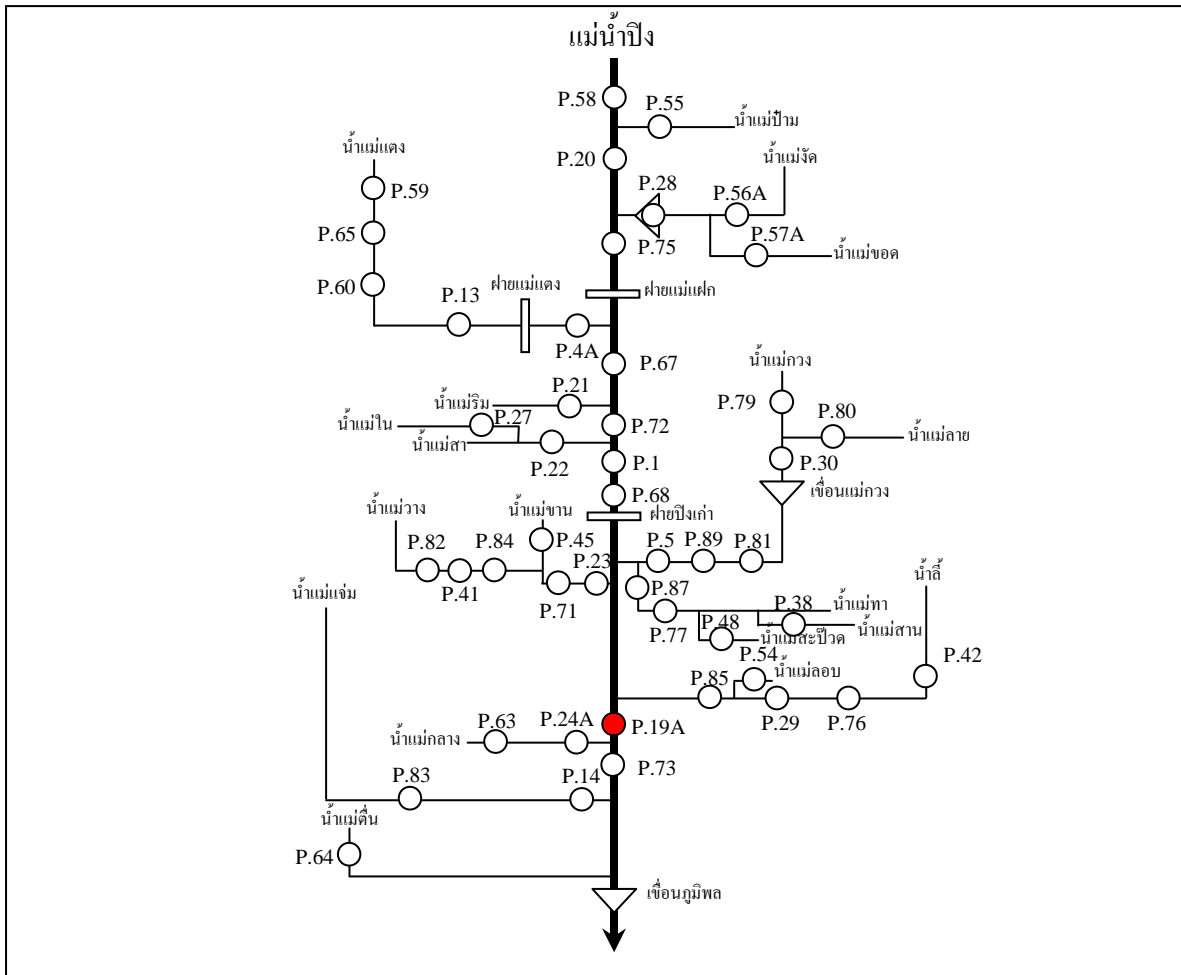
แม่น้ำปิง

P.58
P.55
น้ำแม่ป๋าม
P.20
น้ำแม่แตง
P.59
P.28
P.56A
น้ำแม่งัด
P.65
P.75
P.57A
น้ำแม่ขอด
P.60
P.13
ฝายแม่แตง
ฝายแม่แฝก
P.4A
P.67
น้ำแม่กวง
P.21
น้ำแม่ริม
P.79
P.80
น้ำแม่ใน
P.27
P.72
น้ำแม่ลาย
น้ำแม่สา
P.22
P.1
P.30
P.68
เขื่อนแม่กวง
น้ำแม่วาง
น้ำแม่ขาน
ฝายปิงเก่า
P.82
P.84
P.45
P.5
P.89
P.81
P.23
P.41
P.71
P.87
น้ำลี้
น้ำแม่แจ่ม
P.38
น้ำแม่ทา
P.77
P.48
น้ำแม่สะป๊วด
น้ำแม่สาน
P.54
น้ำแม่ลอบ
P.42
P.85
P.29
P.76
P.63
P.24A
P.19A
น้ำแม่กลาง
P.73
P.83
P.14
น้ำแม่ตื่น
P.64
เขื่อนภูมิพล